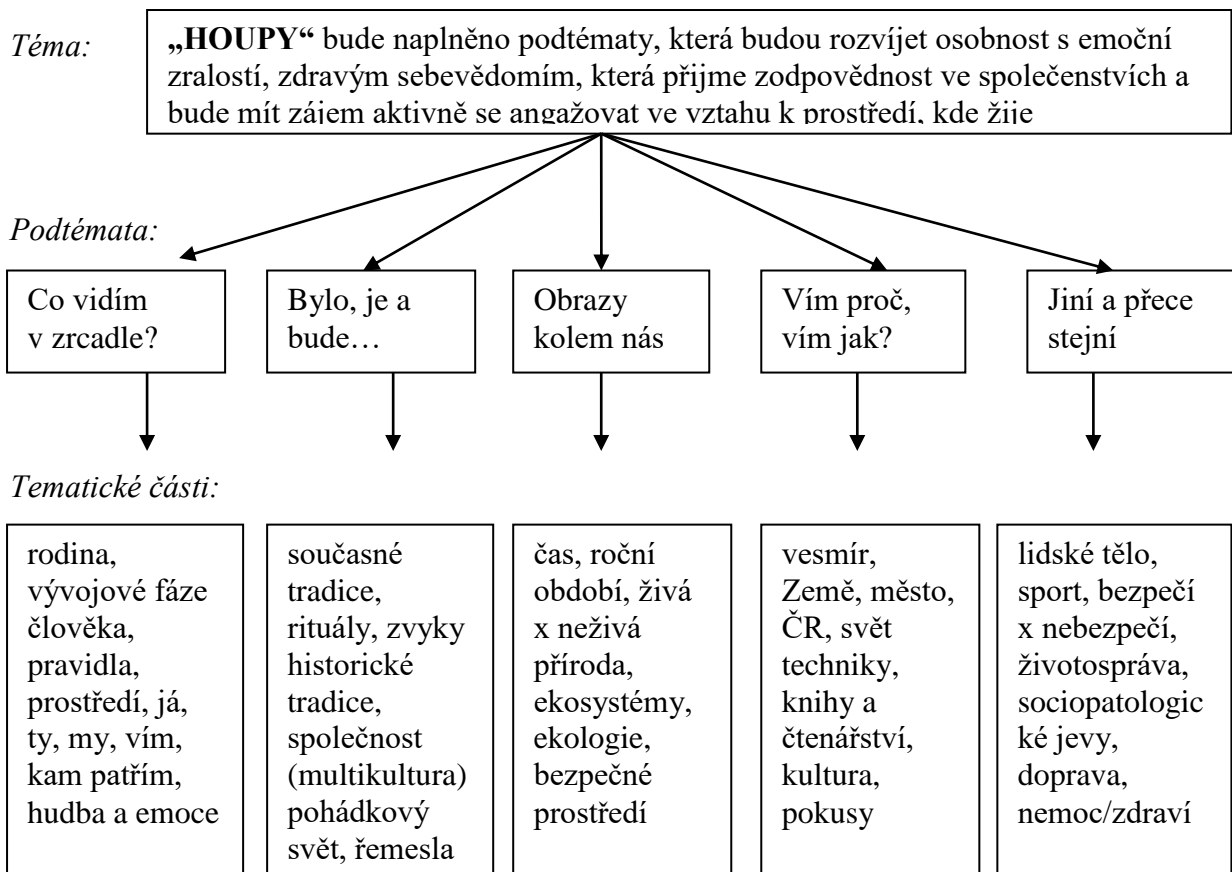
Téma:

„HOUPY" bude naplněno podtématy, která budou rozvíjet osobnost s emoční zralostí, zdravým sebevědomím, která přijme zodpovědnost ve společenstvích a bude mít zájem aktivně se angažovat ve vztahu k prostředí, kde žije

Podtémata:

Co vidím v zrcadle?

Bylo, je a bude…

Obrazy kolem nás

Vím proč, vím jak?

Jiní a přece stejní

Tematické části:

rodina, vývojové fáze člověka, pravidla, prostředí, já, ty, my, vím, kam patřím, hudba a emoce

současné tradice, rituály, zvyky historické tradice, společnost (multikultura) pohádkový svět, řemesla

čas, roční období, živá x neživá příroda, ekosystémy, ekologie, bezpečné prostředí

vesmír, Země, město, ČR, svět techniky, knihy a čtenářství, kultura, pokusy

lidské tělo, sport, bezpečí x nebezpečí, životospráva, sociopatologic ké jevy, doprava, nemoc/zdraví